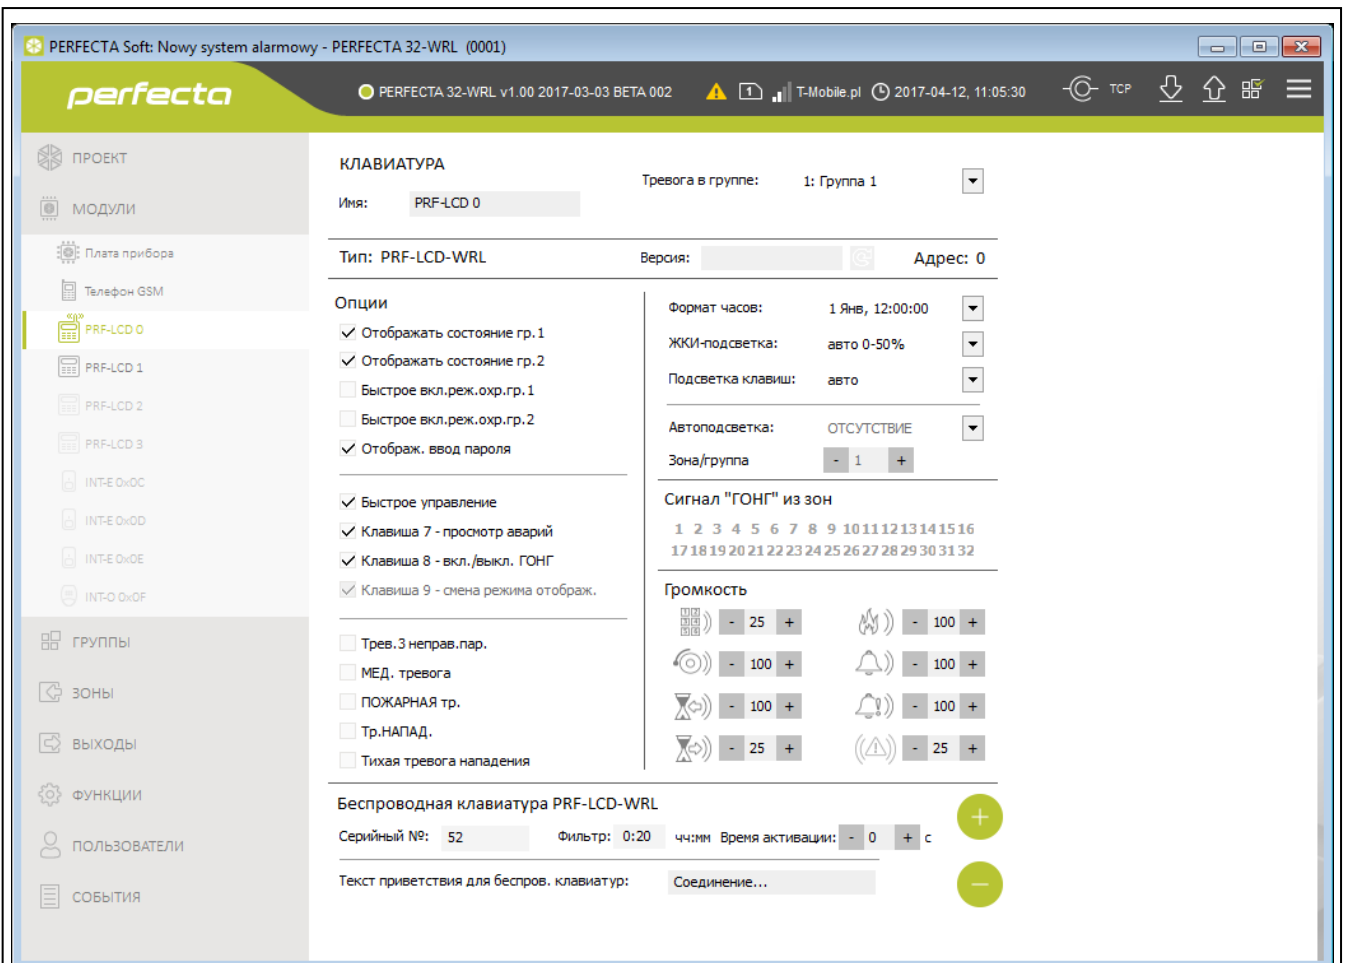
PERFECTA Soft: Nowy system alarmowy - PERFECTA 32-WRL (0001)

perfecta

PERFECTA 32-WRL v1.00 2017-03-03 BETA 002

T-Mobile.pl 2017-04-12, 11:05:30

TCP

ПРОЕКТ

МОДУЛИ

Плата прибора

Телефон GSM

PRF-LCD 0

PRF-LCD 1

PRF-LCD 2

PRF-LCD 3

INT-E 0x0C

INT-E 0x0D

INT-E 0x0E

INT-O 0x0F

ГРУППЫ

ЗОНЫ

ВЫХОДЫ

ФУНКЦИИ

ПОЛЬЗОВАТЕЛИ

СОБЫТИЯ

КЛАВИАТУРА

Имя: PRF-LCD 0

Тревога в группе: 1: Группа 1

Тип: PRF-LCD-WRL

Версия:

Адрес: 0

Опции

Отображать состояние гр.1

Отображать состояние гр.2

Быстрое вкл.реж.охр.гр.1

Быстрое вкл.реж.охр.гр.2

Отображ. ввод пароля

Быстрое управление

Клавиша 7 - просмотр аварий

Клавиша 8 - вкл./выкл. ГОНГ

Клавиша 9 - смена режима отображ.

Трев.3 неправ.пар.

МЕД. тревога

ПОЖАРНАЯ тр.

Тр.НАПАД.

Тихая тревога нападения

Формат часов: 1 Янв, 12:00:00

ЖКИ-подсветка: авто 0-50%

Подсветка клавиш: авто

Автоподсветка: ОТСУТСТВИЕ

Зона/группа - 1 +

Сигнал "ГОНГ" из зон

1 2 3 4 5 6 7 8 9 10 11 12 13 14 15 16
17 18 19 20 21 22 23 24 25 26 27 28 29 30 31 32

Громкость

- 25 +
- 100 +
- 100 +
- 100 +
- 100 +
- 100 +
- 25 +
- 25 +

Беспроводная клавиатура PRF-LCD-WRL

Серийный №: 52

Фильтр: 0:20 чч:мм

Время активации: - 0 + с

Текст приветствия для беспров. клавиатур: Соединение...